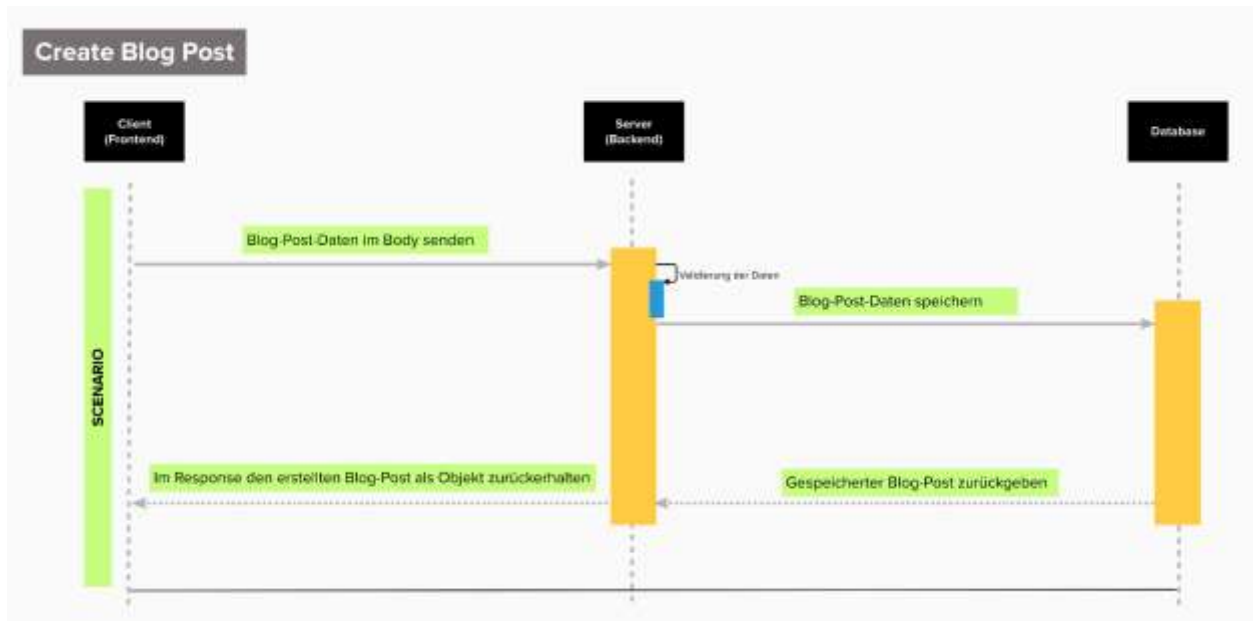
Create Blog Post

Client (Frontend)

Server (Backend)

Database

SCENARIO

Blog-Post-Daten im Body senden

Validierung der Daten

Blog-Post-Daten speichern

Im Response den erstellten Blog-Post als Objekt zurückerhalten

Gespeicherter Blog-Post zurückgeben